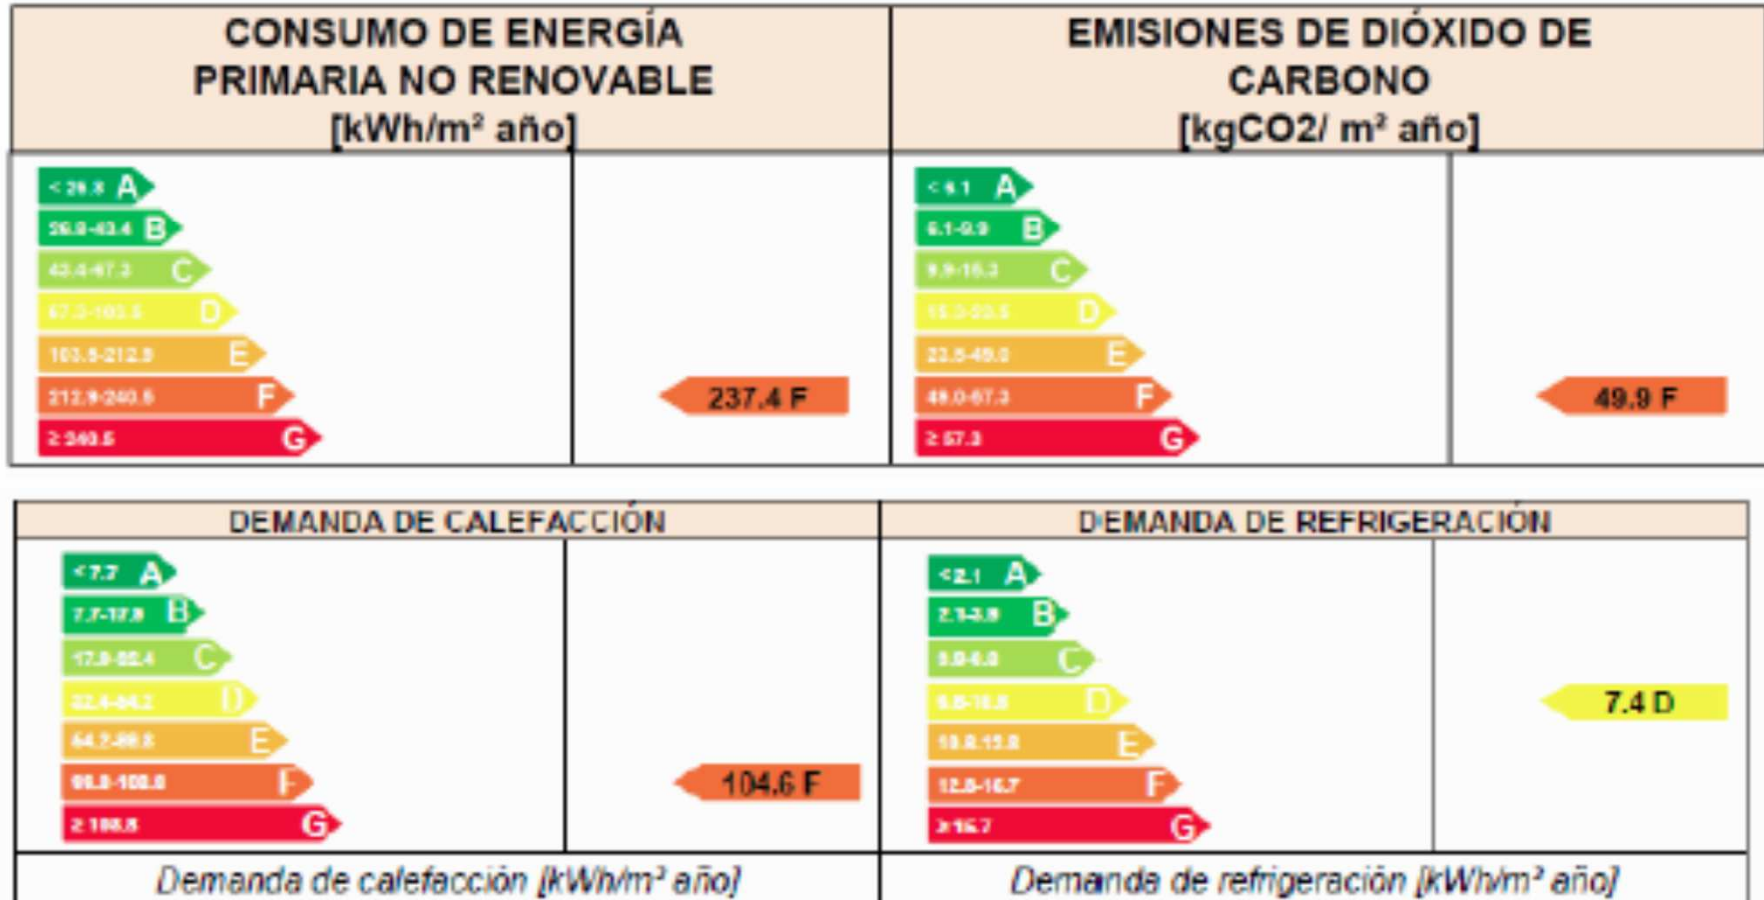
| CONSUMO DE ENERGÍA PRIMARIA NO RENOVABLE [kWh/m² año] | | EMISIONES DE DIÓXIDO DE CARBONO [kgCO2/ m² año] | |
|---|---|---|---|
| < 26.8 A | | < 6.1 A | |
| 26.8-43.4 B | | 6.1-9.9 B | |
| 43.4-67.3 C | | 9.9-15.3 C | |
| 67.3-103.5 D | | 15.3-23.5 D | |
| 103.5-212.9 E | | 23.5-49.0 E | |
| 212.9-240.5 F | 237.4 F | 49.0-67.3 F | 49.9 F |
| ≥ 240.5 G | | ≥ 57.3 G | |

| DEMANDA DE CALEFACCIÓN | | DEMANDA DE REFRIGERACIÓN | |
|---|---|---|---|
| < 7.7 A | | < 2.1 A | |
| 7.7-17.9 B | | 2.1-3.9 B | |
| 17.9-32.4 C | | 3.9-6.0 C | |
| 32.4-64.2 D | | 6.0-10.8 D | 7.4 D |
| 64.2-89.8 E | | 10.8-13.8 E | |
| 89.8-108.8 F | 104.6 F | 12.8-16.7 F | |
| ≥ 108.8 G | | ≥ 16.7 G | |
| Demanda de calefacción [kWh/m² año] | | Demanda de refrigeración [kWh/m² año] | |